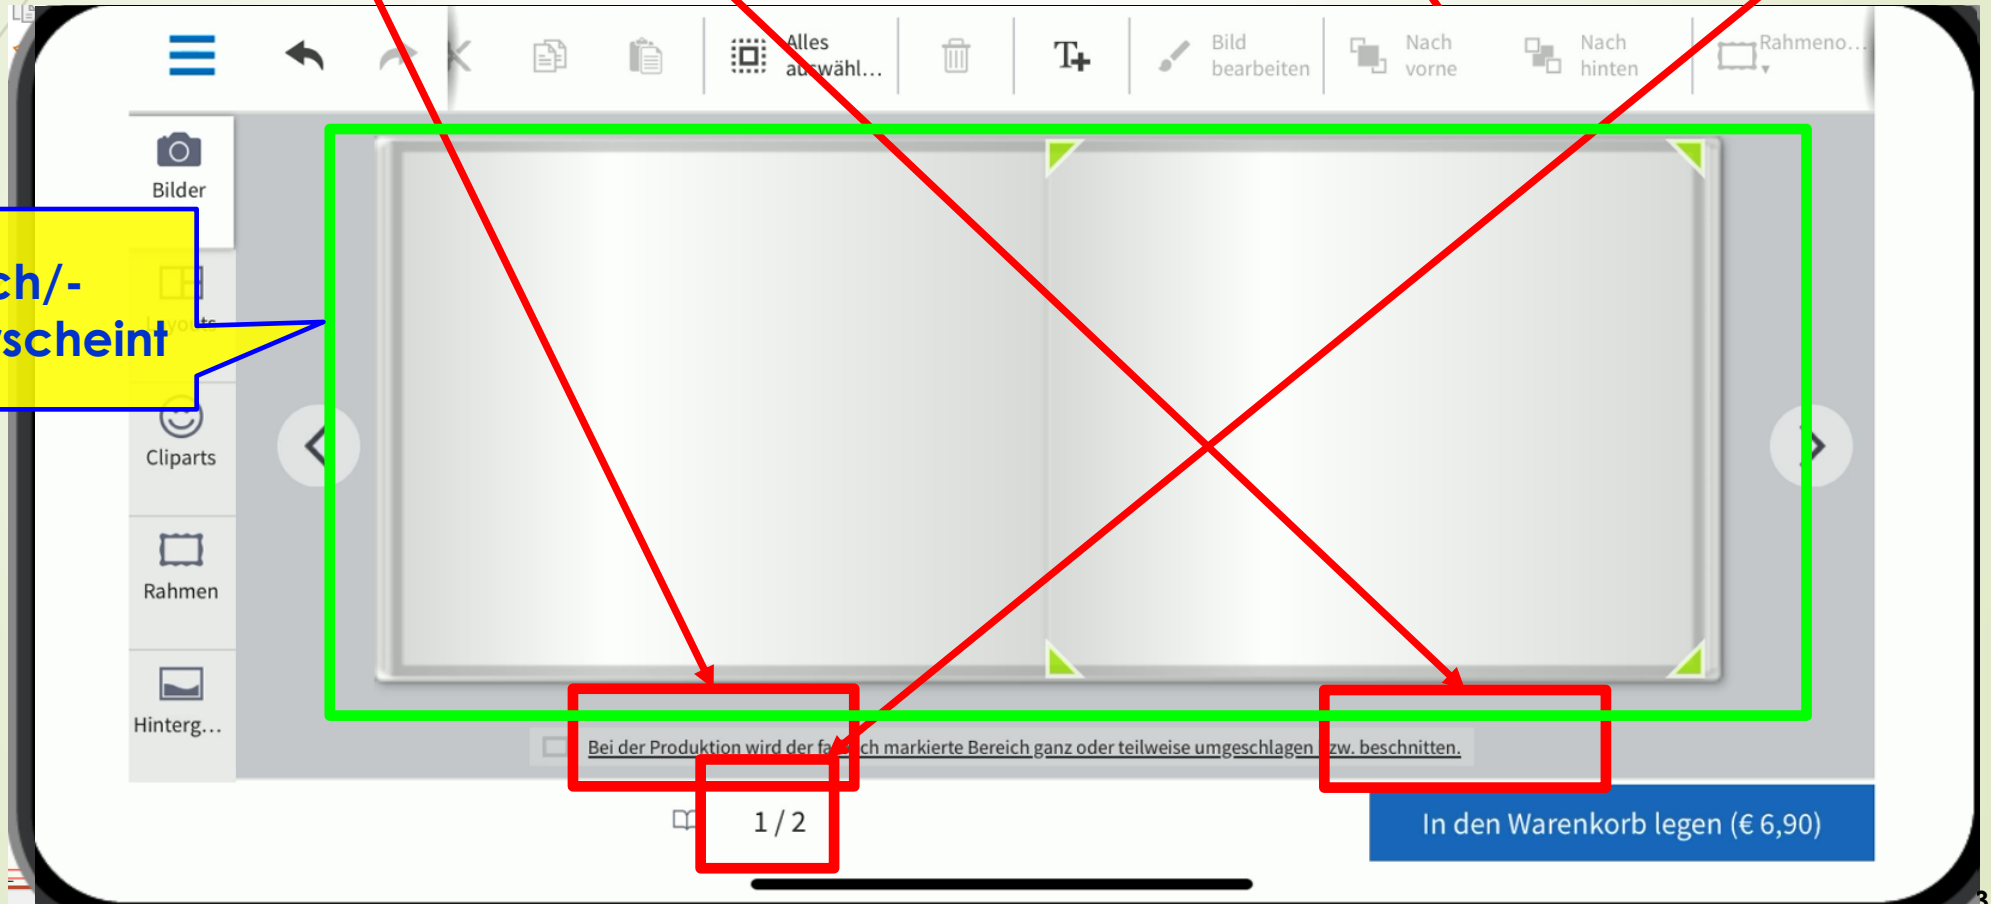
Alles auswähl…

Bild bearbeiten

Nach vorne

Nach hinten

Rahmeno…

Bilder

ch/- scheint

Layouts

Cliparts

Rahmen

Hinterg…

Bei der Produktion wird der fa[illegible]ch markierte Bereich ganz oder teilweise umgeschlagen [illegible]zw. beschnitten.

1 / 2

In den Warenkorb legen (€ 6,90)